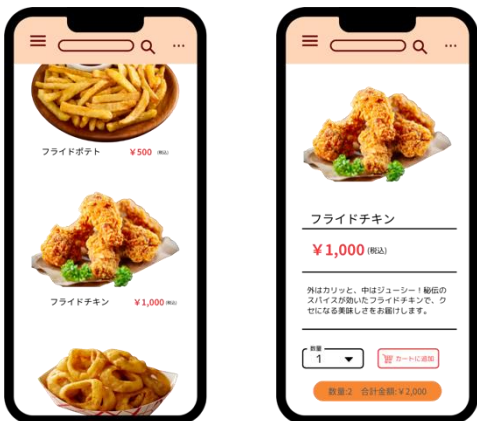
フライドポテト ¥500 (税込)

フライドチキン ¥1,000 (税込)

フライドチキン

¥1,000 (税込)

外はカリッと、中はジューシー！秘伝のスパイスが効いたフライドチキンで、クセになる美味しさをお届けします。

数量
1

カートに追加

数量:2 合計金額:¥2,000